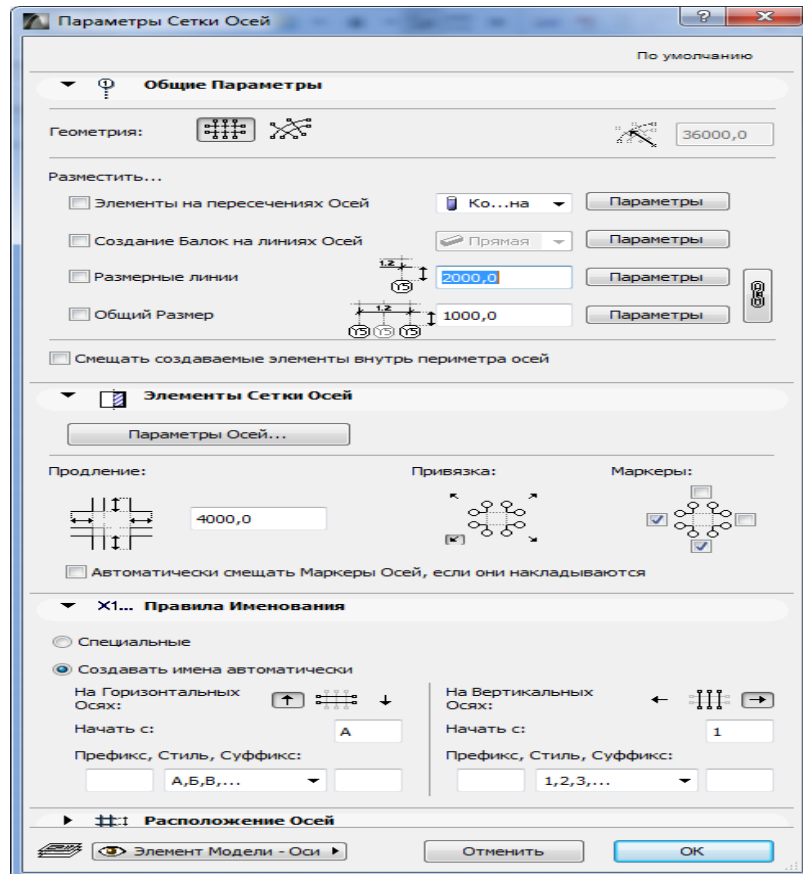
Параметры Сетки Осей

По умолчанию

Общие Параметры

Геометрия:

36000,0

Разместить...

Элементы на пересечениях Осей

Ко...на

Параметры

Создание Балок на линиях Осей

Прямая

Параметры

Размерные линии

1.2

Y5

2000,0

Параметры

Общий Размер

1.2

Y5 Y5 Y5

1000,0

Параметры

Смещать создаваемые элементы внутрь периметра осей

Элементы Сетки Осей

Параметры Осей...

Продление:

4000,0

Привязка:

Маркеры:

Автоматически смещать Маркеры Осей, если они накладываются

X1... Правила Именования

Специальные

Создавать имена автоматически

На Горизонтальных Осях:

Начать с:

A

Префикс, Стиль, Суффикс:

А,Б,В,...

На Вертикальных Осях:

Начать с:

1

Префикс, Стиль, Суффикс:

1,2,3,...

Расположение Осей

Элемент Модели - Оси

Отменить

OK